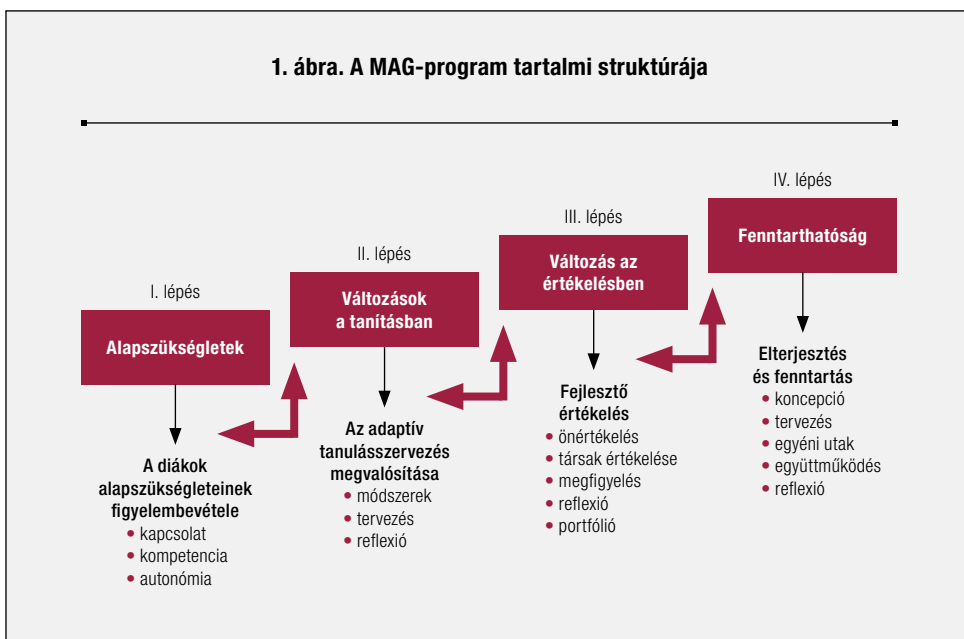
1. ábra. A MAG-program tartalmi struktúrája

I. lépés

Alapszükségletek

A diákok alapszükségleteinek figyelembevétele
• kapcsolat
• kompetencia
• autonómia

II. lépés

Változások a tanításban

Az adaptív tanulásszervezés megvalósítása
• módszerek
• tervezés
• reflexió

III. lépés

Változás az értékelésben

Fejlesztő értékelés
• önértékelés
• társak értékelése
• megfigyelés
• reflexió
• portfólió

IV. lépés

Fenntarthatóság

Elterjesztés és fenntartás
• koncepció
• tervezés
• egyéni utak
• együttműködés
• reflexió